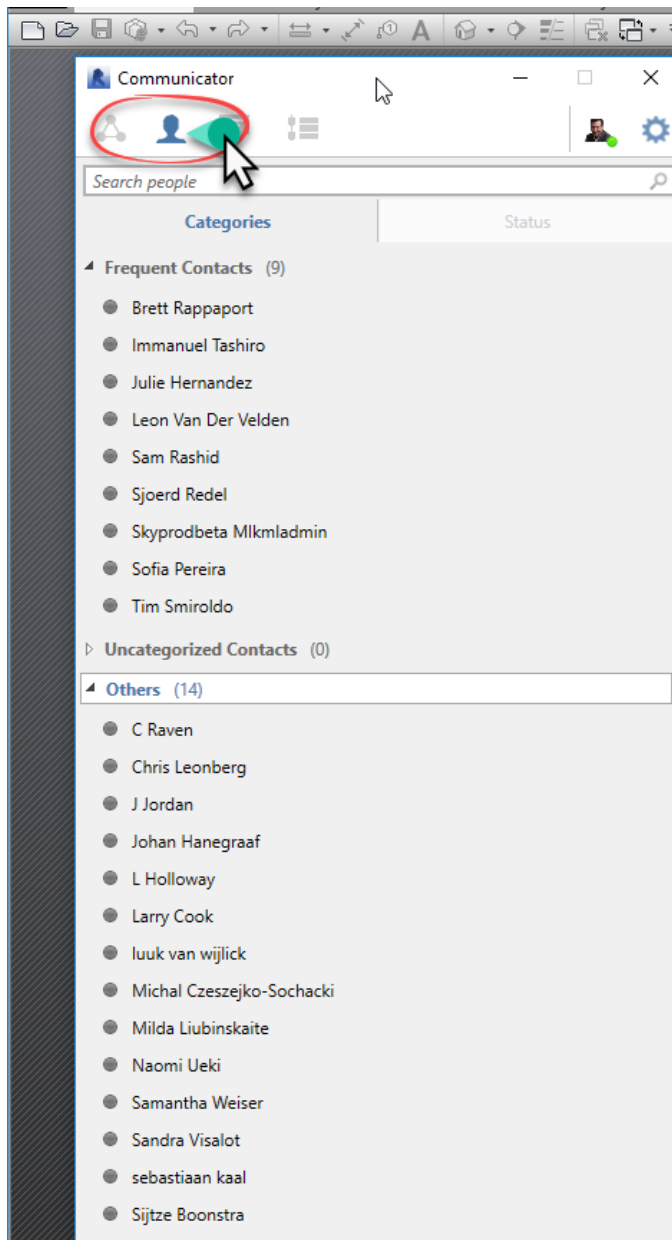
Communicator

Search people

Categories

Status

Frequent Contacts (9)

Brett Rappaport

Immanuel Tashiro

Julie Hernandez

Leon Van Der Velden

Sam Rashid

Sjoerd Redel

Skyprodbeta Mlkmladmin

Sofia Pereira

Tim Smiroldo

Uncategorized Contacts (0)

Others (14)

C Raven

Chris Leonberg

J Jordan

Johan Hanegraaf

L Holloway

Larry Cook

luuk van wijlick

Michal Czeszejko-Sochacki

Milda Liubinskaite

Naomi Ueki

Samantha Weiser

Sandra Visalot

sebastiaan kaal

Sijtze Boonstra